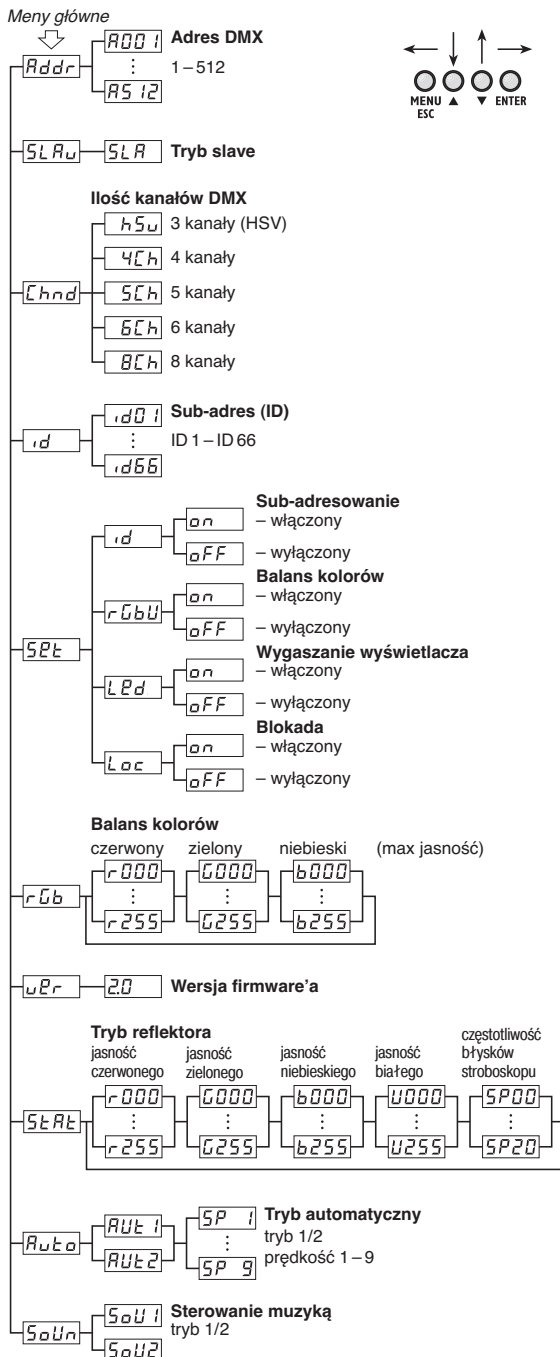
Meny główne

Addr
A001 Adres DMX
⋮ 1 – 512
A512

MENU ESC ▲ ▼ ENTER

SLAu — SLA Tryb slave

Ilość kanałów DMX
Chnd
hSu 3 kanały (HSV)
4Ch 4 kanały
5Ch 5 kanały
6Ch 6 kanały
8Ch 8 kanały

id
id01 Sub-adres (ID)
⋮ ID 1 – ID 66
id66

SEt
id — on Sub-adresowanie – włączony
oFF – wyłączony
rGbU — on Balans kolorów – włączony
oFF – wyłączony
LEd — on Wygaszanie wyświetlacza – włączony
oFF – wyłączony
Loc — on Blokada – włączony
oFF – wyłączony

Balans kolorów
rGb
czerwony r000 ⋮ r255
zielony G000 ⋮ G255
niebieski b000 ⋮ b255
(max jasność)

uEr — 2.0 Wersja firmware'a

Tryb reflektora
StAt
jasność czerwonego r000 ⋮ r255
jasność zielonego G000 ⋮ G255
jasność niebieskiego b000 ⋮ b255
jasność białego U000 ⋮ U255
częstotliwość błysków stroboskopu SP00 ⋮ SP20

Auto
AUt1
AUt2
SP 1 ⋮ SP 9
Tryb automatyczny
tryb 1/2
prędkość 1 – 9

SoUn
SoU1
SoU2
Sterowanie muzyką
tryb 1/2